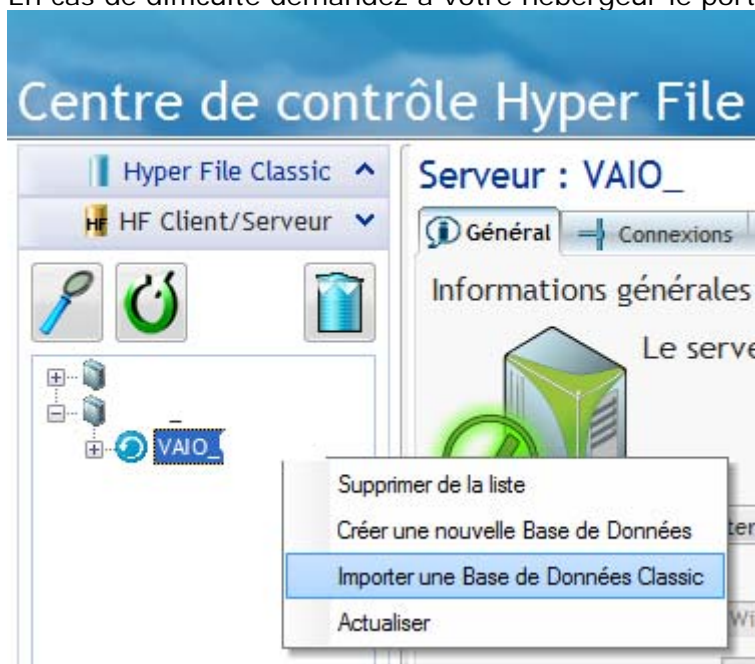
En cas de difficulté demandez à votre hébergeur le port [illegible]

Centre de contrôle Hyper File

Hyper File Classic

HF Client/Serveur

VAIO_

Serveur : VAIO_

Général

Connexions

Informations générales

Le serve

Supprimer de la liste

Créer une nouvelle Base de Données

Importer une Base de Données Classic

Actualiser